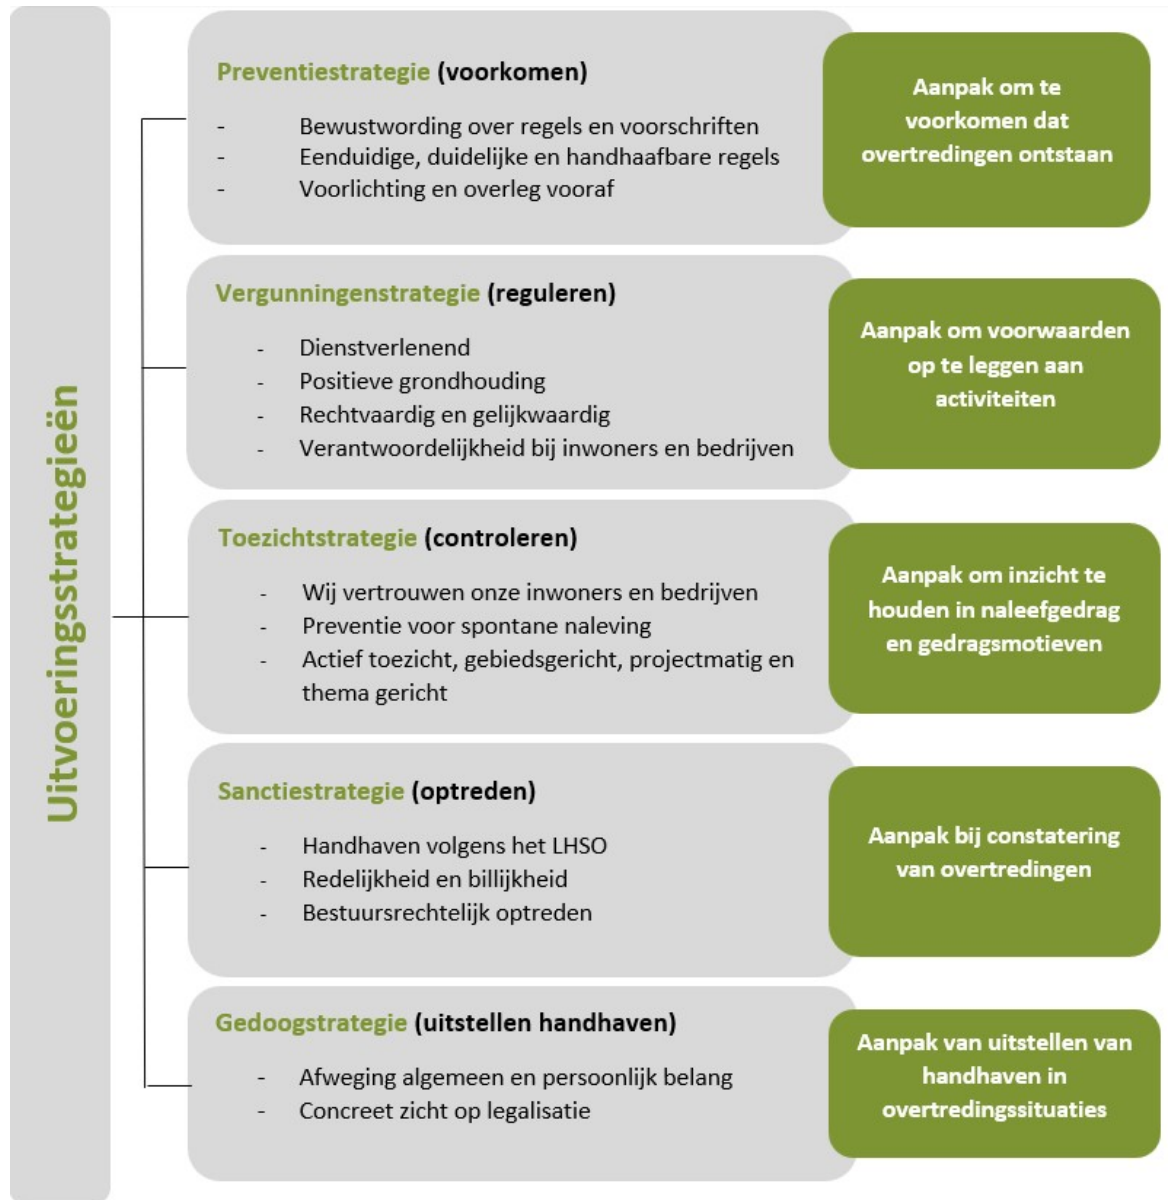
Uitvoeringsstrategieën

Preventiestrategie (voorkomen)

- Bewustwording over regels en voorschriften
- Eenduidige, duidelijke en handhaafbare regels
- Voorlichting en overleg vooraf

Aanpak om te voorkomen dat overtredingen ontstaan

Vergunningenstrategie (reguleren)

- Dienstverlenend
- Positieve grondhouding
- Rechtvaardig en gelijkwaardig
- Verantwoordelijkheid bij inwoners en bedrijven

Aanpak om voorwaarden op te leggen aan activiteiten

Toezichtstrategie (controleren)

- Wij vertrouwen onze inwoners en bedrijven
- Preventie voor spontane naleving
- Actief toezicht, gebiedsgericht, projectmatig en thema gericht

Aanpak om inzicht te houden in naleefgedrag en gedragsmotieven

Sanctiestrategie (optreden)

- Handhaven volgens het LHSO
- Redelijkheid en billijkheid
- Bestuursrechtelijk optreden

Aanpak bij constatering van overtredingen

Gedoogstrategie (uitstellen handhaven)

- Afweging algemeen en persoonlijk belang
- Concreet zicht op legalisatie

Aanpak van uitstellen van handhaven in overtredingssituaties